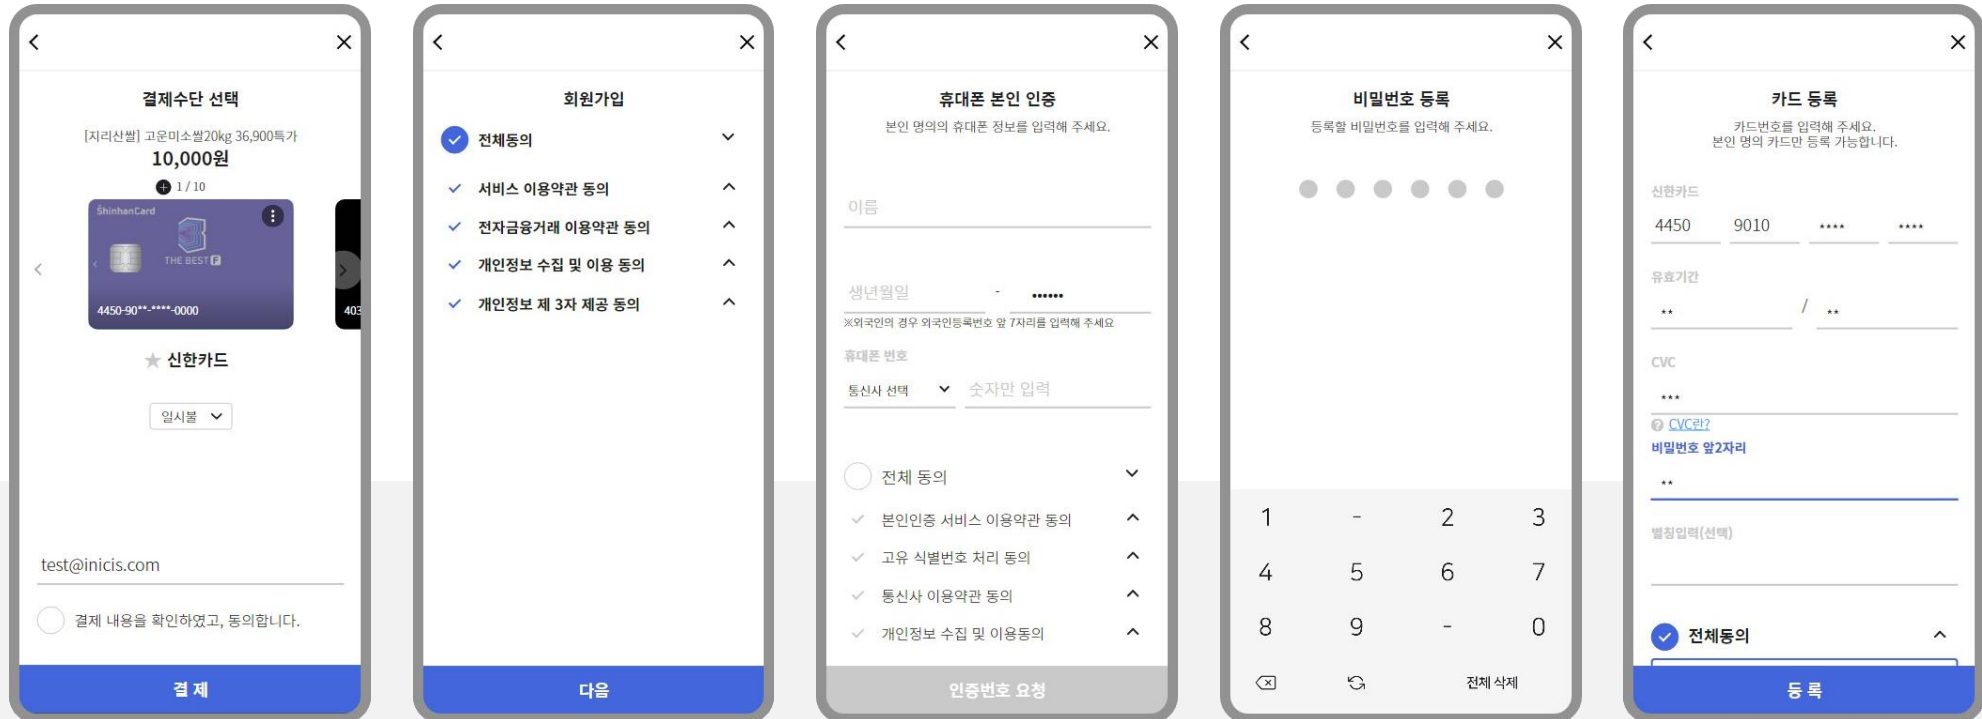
결제수단 선택

[지리산쌀] 고운미소쌀20kg 36,900특가

10,000원

1 / 10

ShinhanCard

THE BEST F

4450-90**-****-0000

403

신한카드

일시불

test@inicis.com

결제 내용을 확인하였고, 동의합니다.

결 제

회원가입

전체동의

서비스 이용약관 동의

전자금융거래 이용약관 동의

개인정보 수집 및 이용 동의

개인정보 제 3자 제공 동의

다음

휴대폰 본인 인증

본인 명의의 휴대폰 정보를 입력해 주세요.

이름

생년월일 - ••••••

※외국인의 경우 외국인등록번호 앞 7자리를 입력해 주세요

휴대폰 번호

통신사 선택 숫자만 입력

전체 동의

본인인증 서비스 이용약관 동의

고유 식별번호 처리 동의

통신사 이용약관 동의

개인정보 수집 및 이용동의

인증번호 요청

비밀번호 등록

등록할 비밀번호를 입력해 주세요.

| 1 | - | 2 | 3 |
|---|---|---|---|
| 4 | 5 | 6 | 7 |
| 8 | 9 | - | 0 |
|  |  | 전체 삭제 |  |

카드 등록

카드번호를 입력해 주세요.
본인 명의 카드만 등록 가능합니다.

신한카드

4450 9010 **** ****

유효기간

** / **

CVC

***

CVC란?

비밀번호 앞2자리

**

별칭입력(선택)

전체동의

등 록